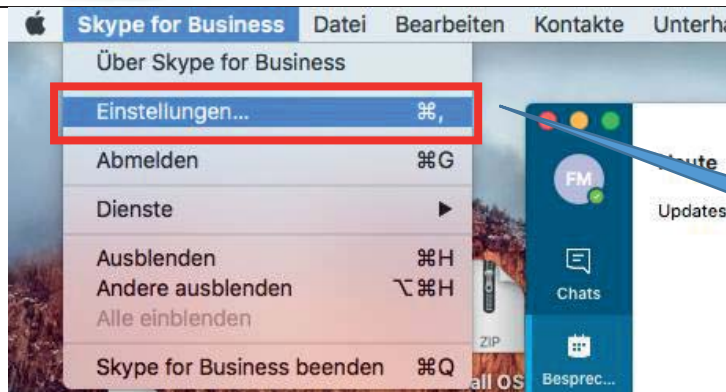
Skype for Business Datei Bearbeiten Kontakte Unterha

Über Skype for Business

Einstellungen... ⌘,

Abmelden ⌘G

Dienste ▶

Ausblenden ⌘H
Andere ausblenden ⌥⌘H
Alle einblenden

Skype for Business beenden ⌘Q

FM

Chats

Besprec...

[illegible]ute

Updates

ZIP

all OS